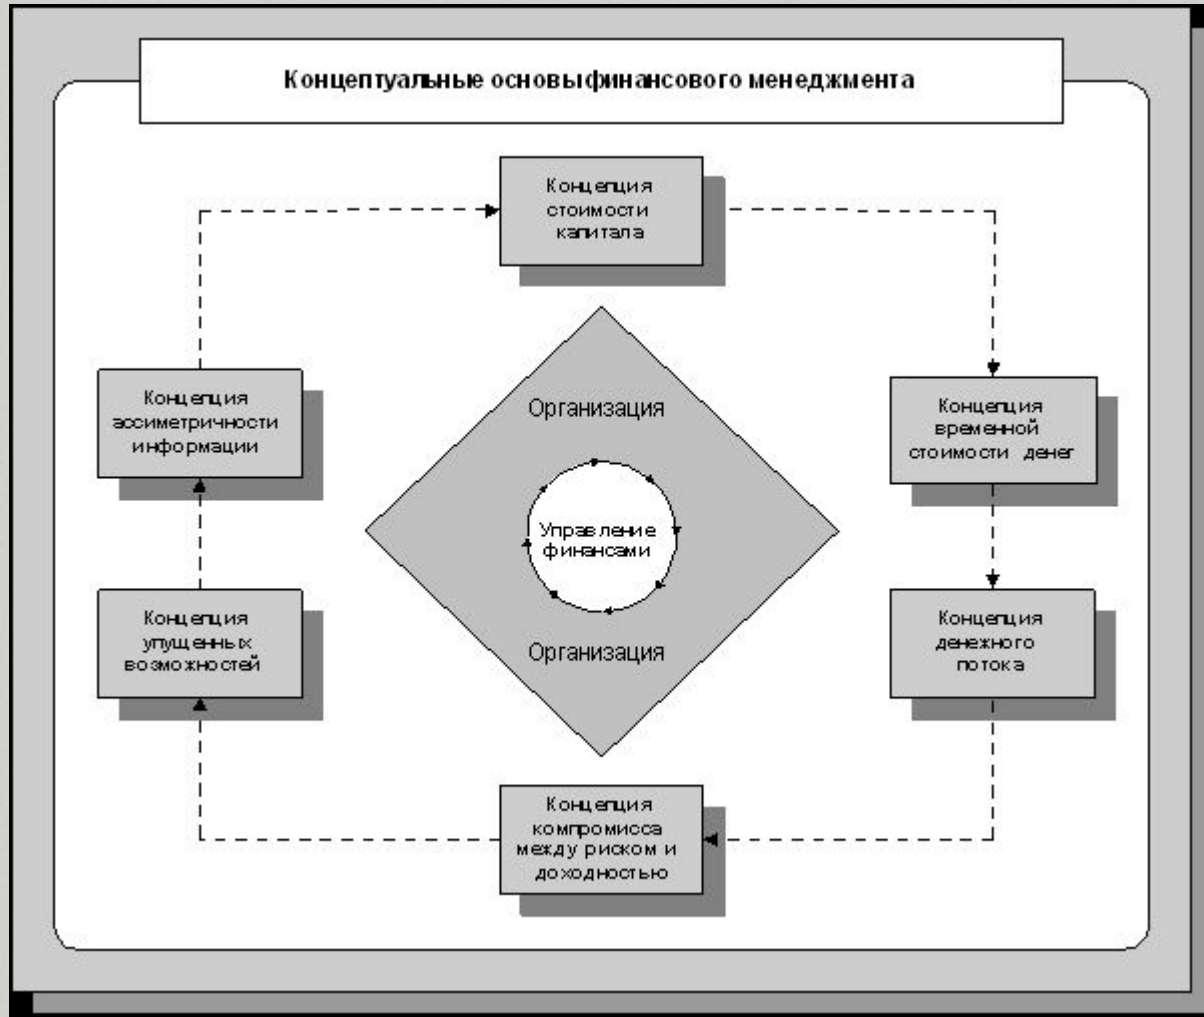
Концептуальные основыфинансового менеджмента

Концепция стоимости капитала

Концепция временной стоимости денег

Концепция денежного потока

Концепция компромисса между риском и доходностью

Концепция упущенных возможностей

Концепция ассиметричности информации

Организация

Управление финансами

Организация